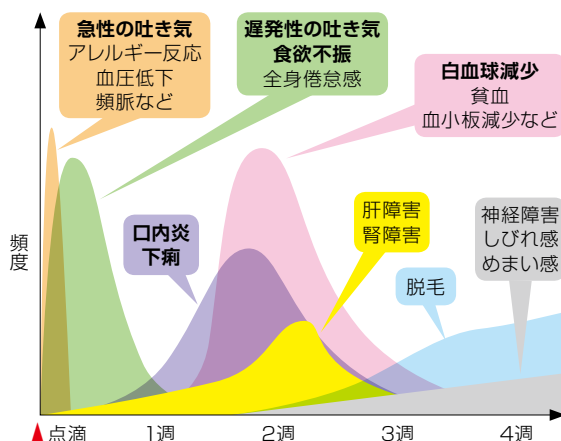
急性の吐き気
アレルギー反応
血圧低下
頻脈など

遅発性の吐き気
食欲不振
全身倦怠感

白血球減少
貧血
血小板減少など

口内炎
下痢

肝障害
腎障害

神経障害
しびれ感
めまい感

脱毛

頻度

点滴　1週　2週　3週　4週